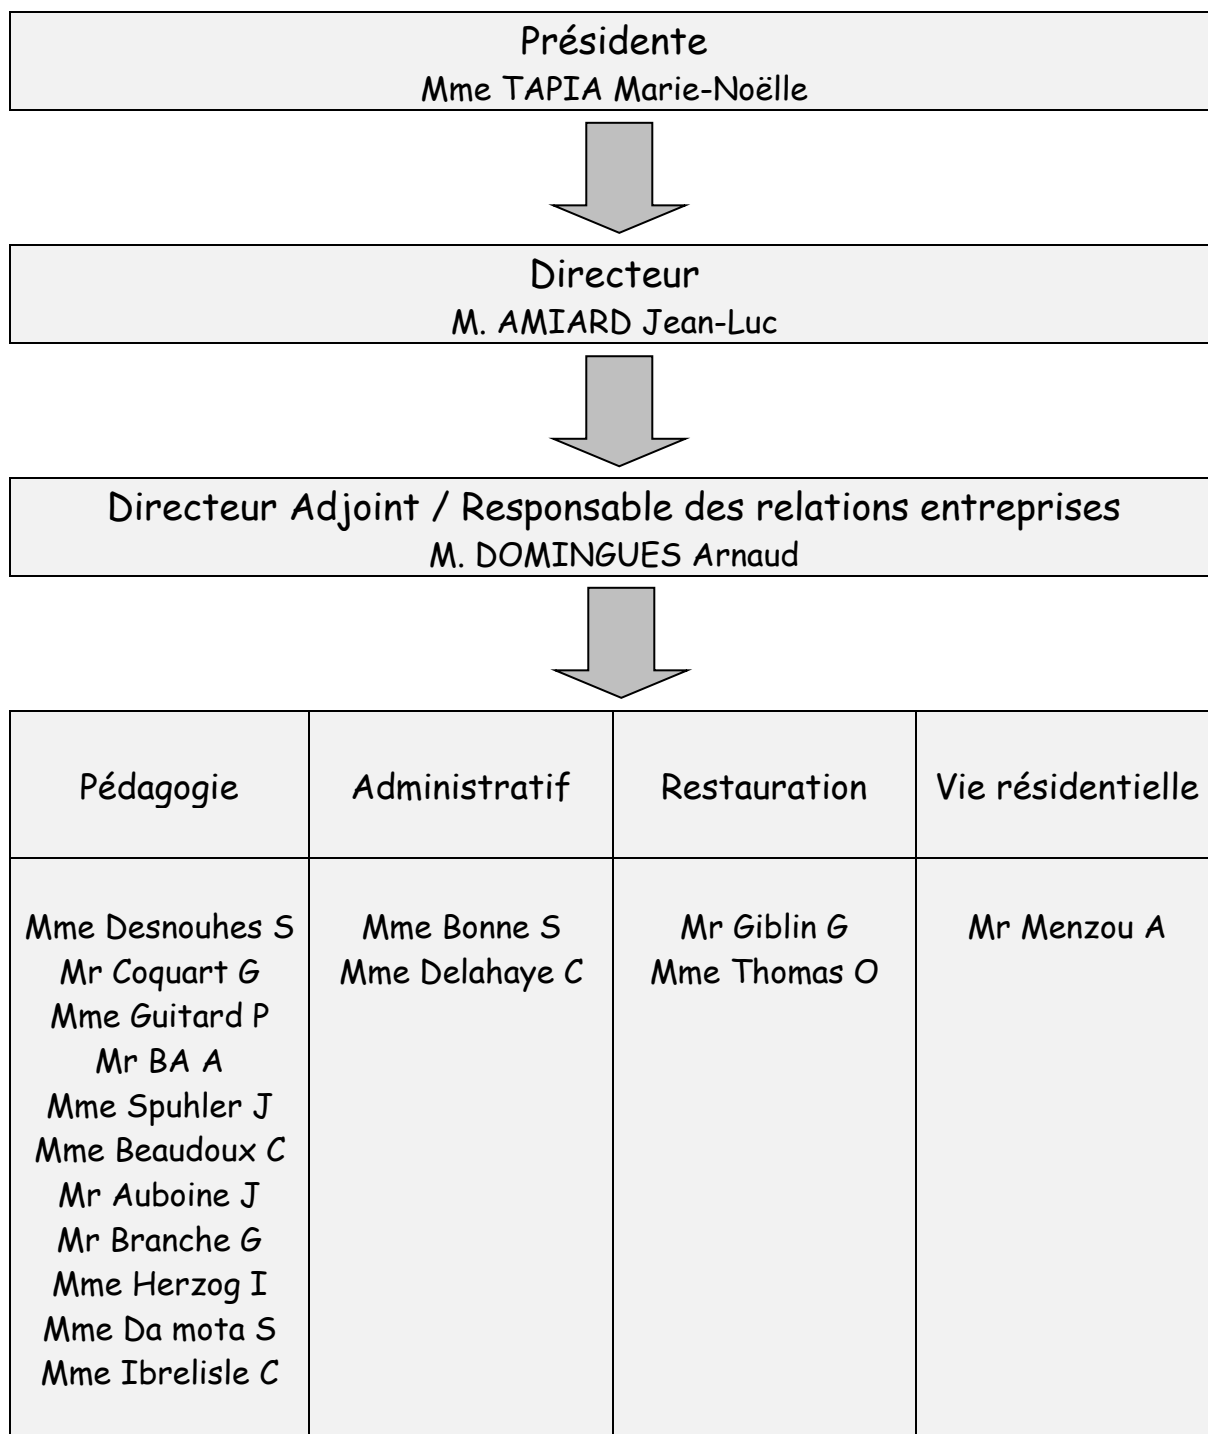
Présidente
Mme TAPIA Marie-Noëlle

Directeur
M. AMIARD Jean-Luc

Directeur Adjoint / Responsable des relations entreprises
M. DOMINGUES Arnaud

| Pédagogie | Administratif | Restauration | Vie résidentielle |
|---|---|---|---|
| Mme Desnouhes S<br>Mr Coquart G<br>Mme Guitard P<br>Mr BA A<br>Mme Spuhler J<br>Mme Beaudoux C<br>Mr Auboine J<br>Mr Branche G<br>Mme Herzog I<br>Mme Da mota S<br>Mme Ibrelisle C | Mme Bonne S<br>Mme Delahaye C | Mr Giblin G<br>Mme Thomas O | Mr Menzou A |